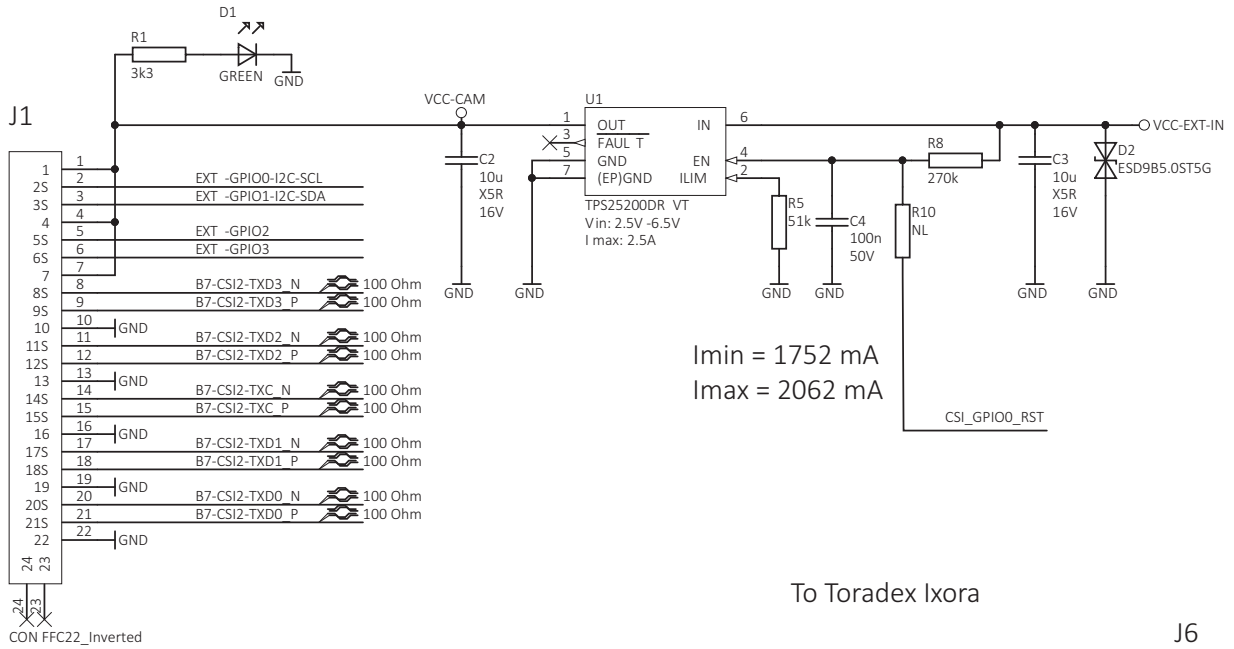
D1

R1
3k3
GREEN
GND

J1

VCC-CAM

U1

1
OUT
IN
6
VCC-EXT-IN
3
FAUL T
5
GND
EN
4
7
(EP)GND
ILIM
2
R8
270k
C2
10u
X5R
16V
TPS25200DR VT
Vin: 2.5V -6.5V
I max: 2.5A
R5
51k
C4
100n
50V
R10
NL
C3
10u
X5R
16V
D2
ESD9B5.0ST5G

1 1
2S 2 EXT -GPIO0-I2C-SCL
3S 3 EXT -GPIO1-I2C-SDA
4 4
5S 5 EXT -GPIO2
6S 6 EXT -GPIO3
7 7
8S 8 B7-CSI2-TXD3_N 100 Ohm
9 B7-CSI2-TXD3_P 100 Ohm
9S
10 10 GND
11S 11 B7-CSI2-TXD2_N 100 Ohm
12S 12 B7-CSI2-TXD2_P 100 Ohm
13 13 GND
14S 14 B7-CSI2-TXC_N 100 Ohm
15S 15 B7-CSI2-TXC_P 100 Ohm
16 16 GND
17S 17 B7-CSI2-TXD1_N 100 Ohm
18S 18 B7-CSI2-TXD1_P 100 Ohm
19 19 GND
20S 20 B7-CSI2-TXD0_N 100 Ohm
21S 21 B7-CSI2-TXD0_P 100 Ohm
22 22 GND
24 23
24 23

GND GND GND GND GND GND

Imin = 1752 mA
Imax = 2062 mA

CSI_GPIO0_RST

To Toradex Ixora

CON FFC22_Inverted

J6